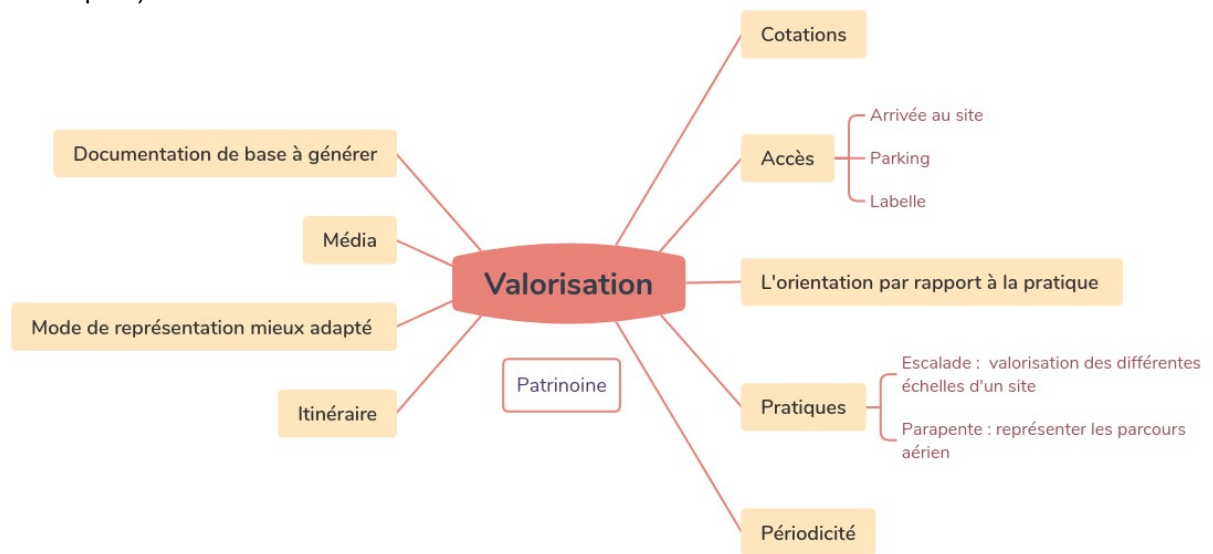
Valorisation

Cotations

Accès
Arrivée au site
Parking
Labelle

L'orientation par rapport à la pratique

Pratiques
Escalade : valorisation des différentes échelles d'un site
Parapente : représenter les parcours aérien

Périodicité

Documentation de base à générer

Média

Mode de représentation mieux adapté

Itinéraire

Patrinoine